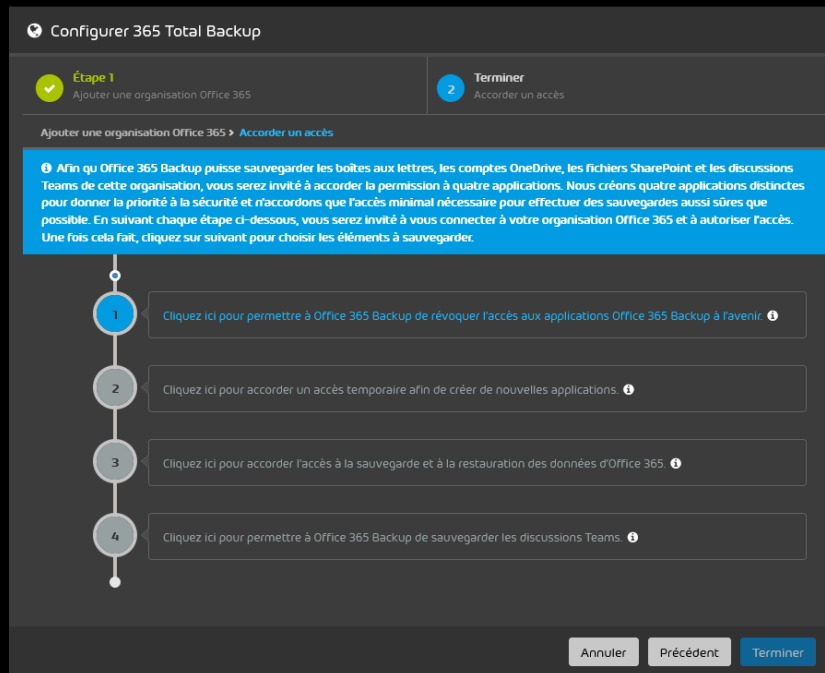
Configurer 365 Total Backup

Étape 1
Ajouter une organisation Office 365

2
Terminer
Accorder un accès

Ajouter une organisation Office 365 > Accorder un accès

Afin qu Office 365 Backup puisse sauvegarder les boîtes aux lettres, les comptes OneDrive, les fichiers SharePoint et les discussions Teams de cette organisation, vous serez invité à accorder la permission à quatre applications. Nous créons quatre applications distinctes pour donner la priorité à la sécurité et n'accordons que l'accès minimal nécessaire pour effectuer des sauvegardes aussi sûres que possible. En suivant chaque étape ci-dessous, vous serez invité à vous connecter à votre organisation Office 365 et à autoriser l'accès. Une fois cela fait, cliquez sur suivant pour choisir les éléments à sauvegarder.

1
Cliquez ici pour permettre à Office 365 Backup de révoquer l'accès aux applications Office 365 Backup à l'avenir.

2
Cliquez ici pour accorder un accès temporaire afin de créer de nouvelles applications.

3
Cliquez ici pour accorder l'accès à la sauvegarde et à la restauration des données d'Office 365.

4
Cliquez ici pour permettre à Office 365 Backup de sauvegarder les discussions Teams.

Annuler
Précédent
Terminer